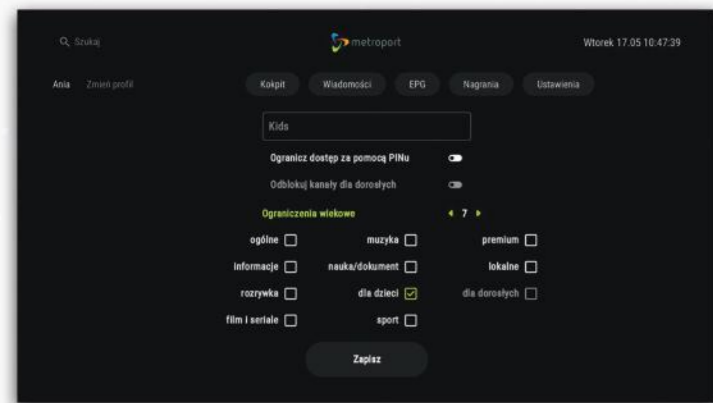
Szukaj

metroport

Wtorek 17.05 10:47:39

Ania Zmień profil

Kokpit Wiadomości EPG Nagrania Ustawienia

Kids

Ogranicz dostęp za pomocą PINu

Odblokuj kanały dla dorosłych

Ograniczenia wiekowe ◀ 7 ▶

ogólne muzyka premium

informacje nauka/dokument lokalne

rozrywka dla dzieci dla dorosłych

film i seriale sport

Zapisz